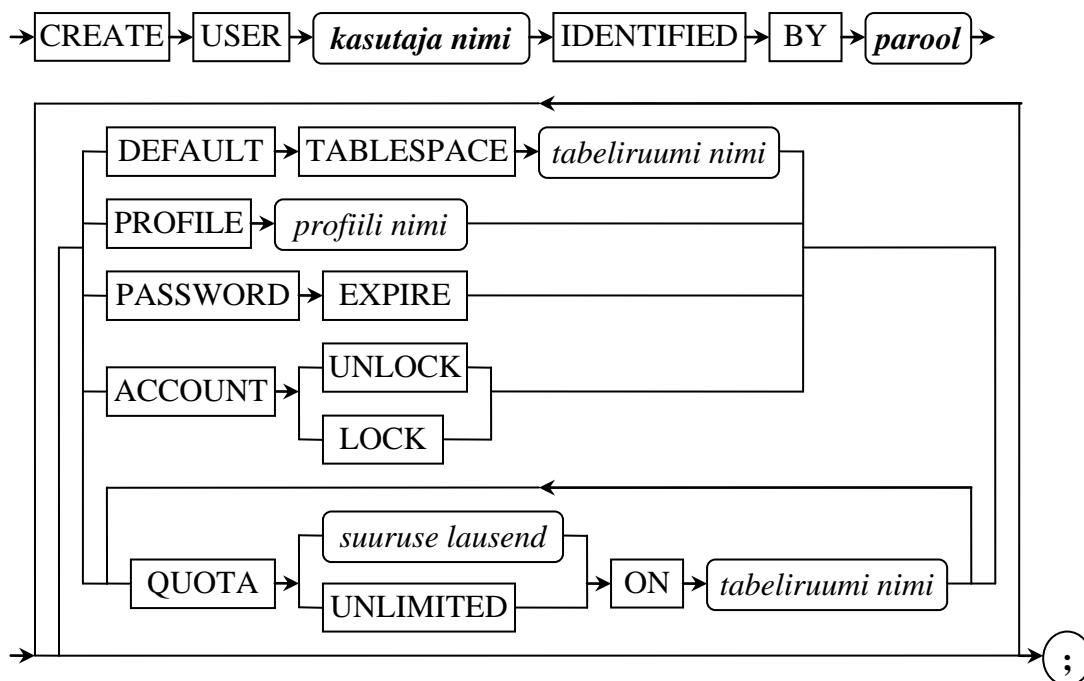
CREATE USER kasutaja nimi IDENTIFIED BY parool

DEFAULT TABLESPACE tabeliruumi nimi

PROFILE profiili nimi

PASSWORD EXPIRE

ACCOUNT UNLOCK

LOCK

QUOTA suuruse lausend

UNLIMITED

ON tabeliruumi nimi

;